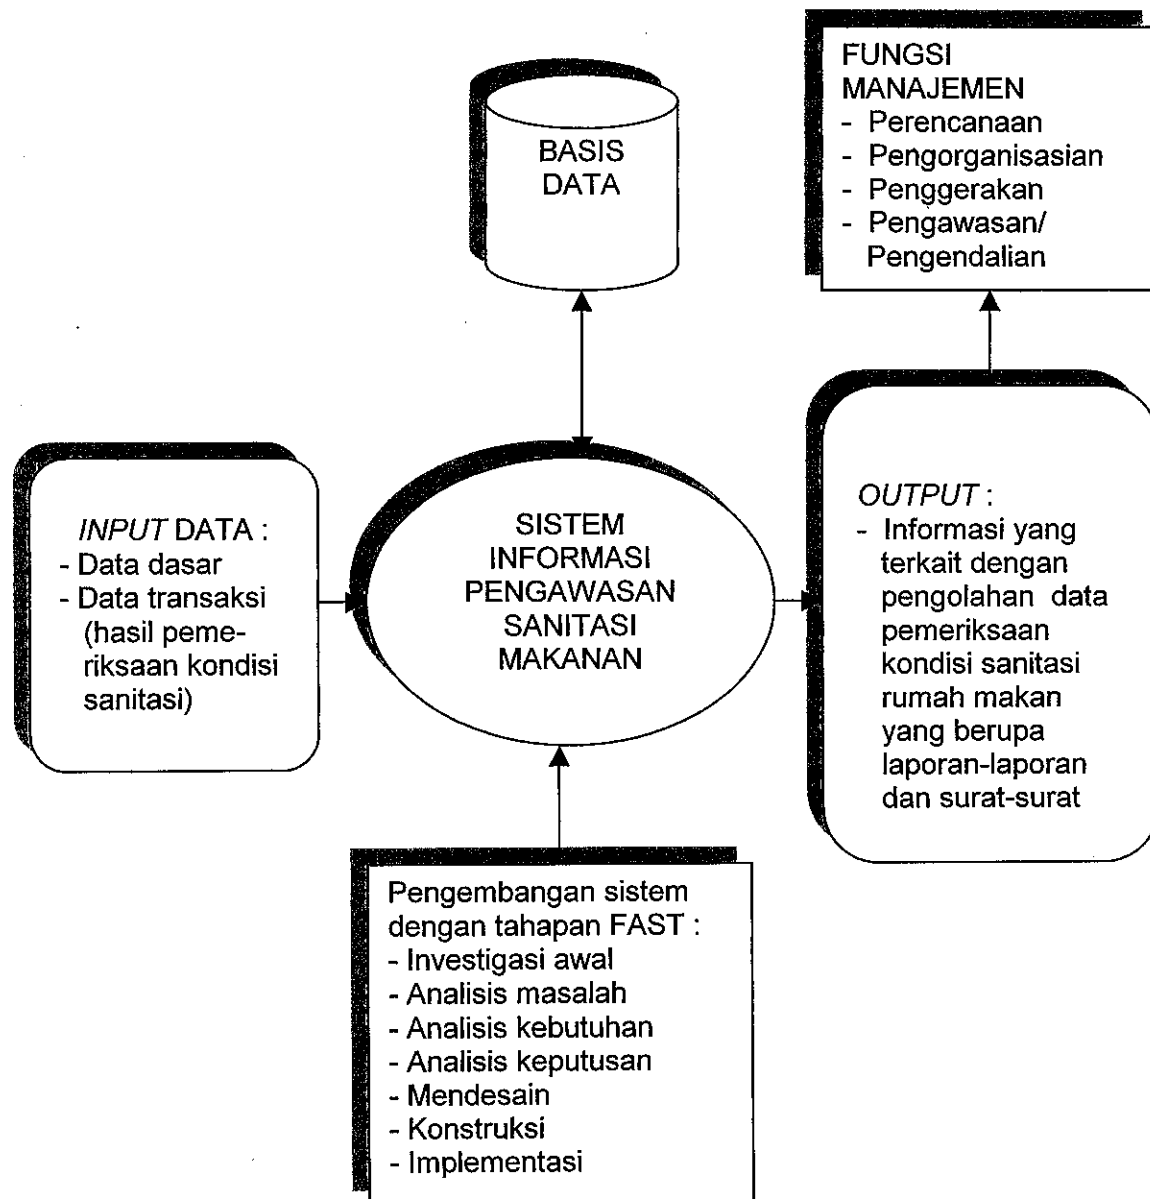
BASIS DATA

FUNGSI MANAJEMEN
- Perencanaan
- Pengorganisasian
- Penggerakan
- Pengawasan/ Pengendalian

*INPUT* DATA :
- Data dasar
- Data transaksi (hasil pemeriksaan kondisi sanitasi)

SISTEM INFORMASI PENGAWASAN SANITASI MAKANAN

*OUTPUT* :
- Informasi yang terkait dengan pengolahan data pemeriksaan kondisi sanitasi rumah makan yang berupa laporan-laporan dan surat-surat

Pengembangan sistem dengan tahapan FAST :
- Investigasi awal
- Analisis masalah
- Analisis kebutuhan
- Analisis keputusan
- Mendesain
- Konstruksi
- Implementasi